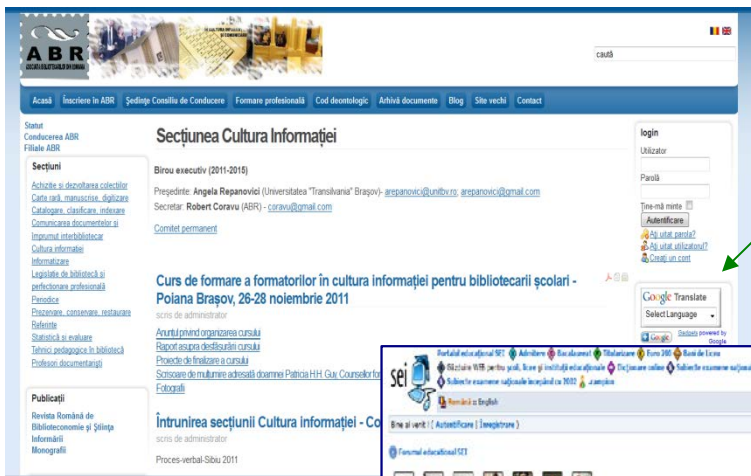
ABR
ASOCIAȚIA BIBLIOTECARILOR DIN ROMÂNIA

caută

Acasă | Înscriere în ABR | Ședințe Consiliu de Conducere | Formare profesională | Cod deontologic | Arhivă documente | Blog | Site vechi | Contact

Statut
Conducerea ABR
Filiale ABR

Secțiuni
Achiziție și dezvoltarea colecțiilor
Carte rară, manuscrise, digitizare
Catalogare, clasificare, indexare
Comunicarea documentelor și împrumut interbibliotecar
Cultura informației
Informatizare
Legislație de bibliotecă și perfecționare profesională
Periodice
Prezervare, conservare, restaurare
Referințe
Statistică și evaluare
Tehnici pedagogice în bibliotecă
Profesori documentariști

Publicații
Revista Română de Biblioteconomie și Știința Informării
Monografii

Secțiunea Cultura Informației

Birou executiv (2011-2015)
Președinte: Angela Repanovici (Universitatea "Transilvania" Brașov)- arepanovici@unitbv.ro; arepanovici@gmail.com
Secretar: Robert Coravu (ABR) - coravu@gmail.com

Comitet permanent

Curs de formare a formatorilor în cultura informației pentru bibliotecarii școlari - Poiana Brașov, 26-28 noiembrie 2011
scris de administrator
Anunțul privind organizarea cursului
Raport asupra desfășurării cursului
Proiecte de finalizare a cursului
Scrisoare de mulțumire adresată doamnei Patricia H.H. Guț, Counsellor fo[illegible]
Fotografii

Întrunirea secțiunii Cultura informației - Co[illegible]
scris de administrator
Proces-verbal-Sibiu 2011

login
Utilizator
Parolă
Ține-mă minte
Autentificare
Ați uitat parola?
Ați uitat utilizatorul?
Creați un cont

Google Translate
Select Language
Setările powered by Google

sei
Portalul educațional SEI | Admitere | Bacalaureat | Titularizare | Euro 200 | Bani de Liceu
Site-uri WEB pentru școli, licee și instituții educaționale | Dicționar online | Subiecte examene naționale
Subiecte examene naționale începând cu 2002 | ...
Română | English
Bine ai venit! [ Autentificare | Înregistrare ]
Forumul educațional SEI